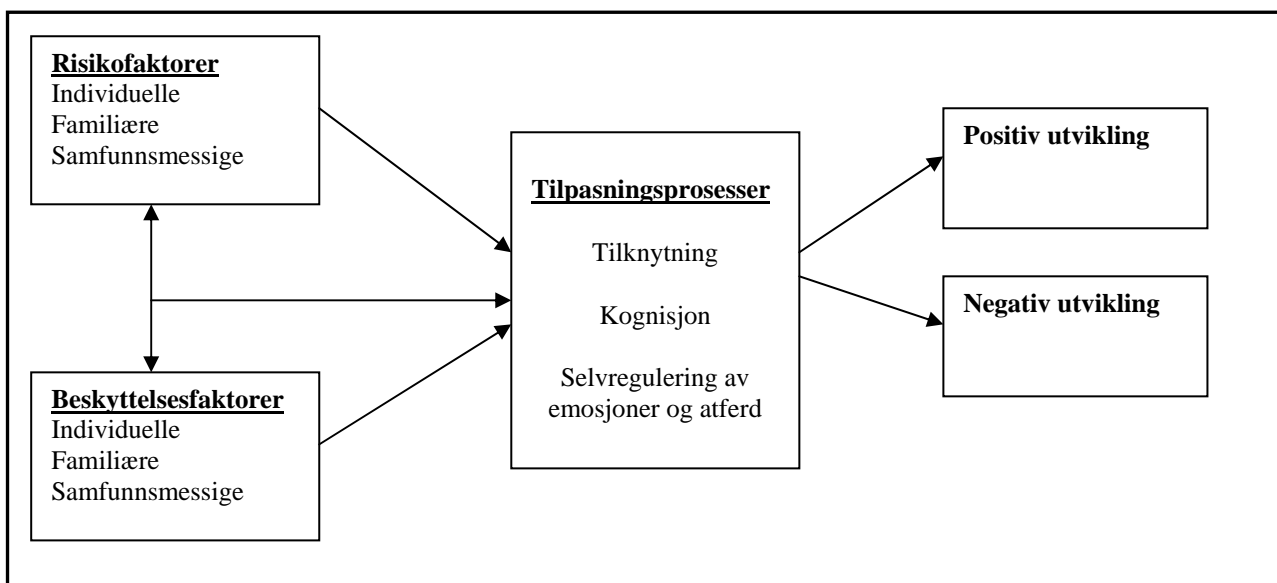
Risikofaktorer
Individuelle
Familiære
Samfunnsmessige

Beskyttelsesfaktorer
Individuelle
Familiære
Samfunnsmessige

Tilpasningsprosesser

Tilknytning

Kognisjon

Selvregulering av emosjoner og atferd

Positiv utvikling

Negativ utvikling